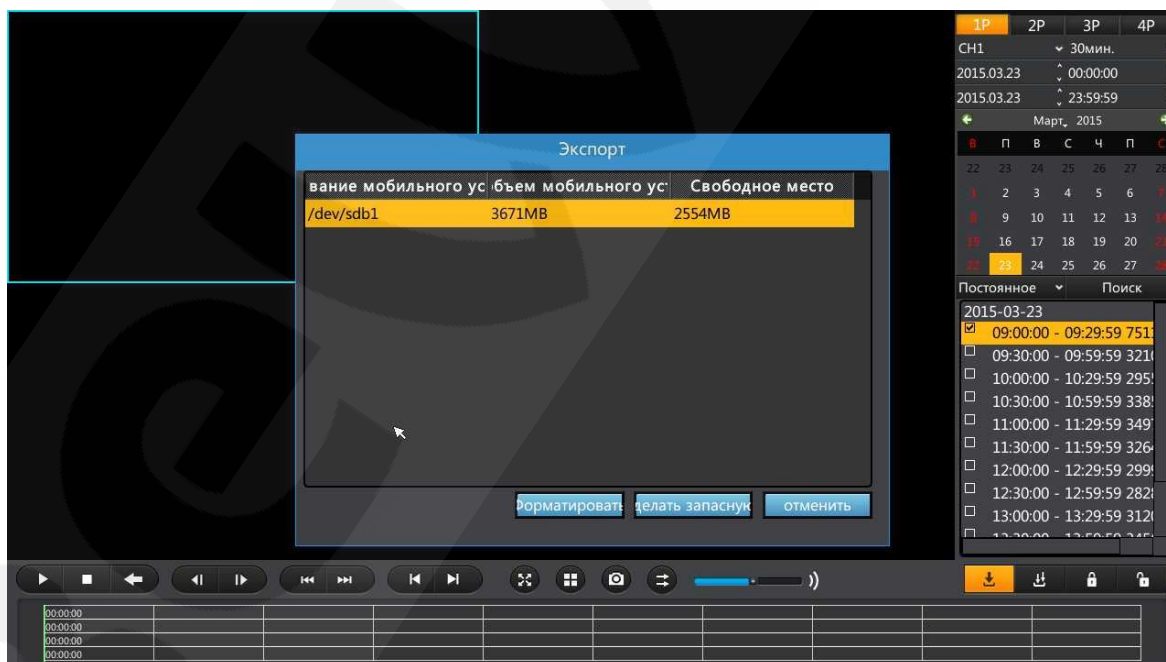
1P 2P 3P 4P
CH1 30мин.
2015.03.23 00:00:00
2015.03.23 23:59:59
Март 2015

| В | П | В | С | Ч | П |
|---|---|---|---|---|---|
| 22 | 23 | 24 | 25 | 26 | 27 |
| 1 | 2 | 3 | 4 | 5 | 6 |
| 8 | 9 | 10 | 11 | 12 | 13 |
| 15 | 16 | 17 | 18 | 19 | 20 |
| 22 | 23 | 24 | 25 | 26 | 27 |

Постоянное Поиск
2015-03-23
09:00:00 - 09:29:59 751
09:30:00 - 09:59:59 321
10:00:00 - 10:29:59 295
10:30:00 - 10:59:59 338
11:00:00 - 11:29:59 349
11:30:00 - 11:59:59 326
12:00:00 - 12:29:59 299
12:30:00 - 12:59:59 282
13:00:00 - 13:29:59 312

Экспорт

| вание мобильного ус | бъем мобильного ус | Свободное место |
|---|---|---|
| /dev/sdb1 | 3671MB | 2554MB |

Форматироват | делать запаснук | отменить

00:00:00
00:00:00
00:00:00
00:00:00